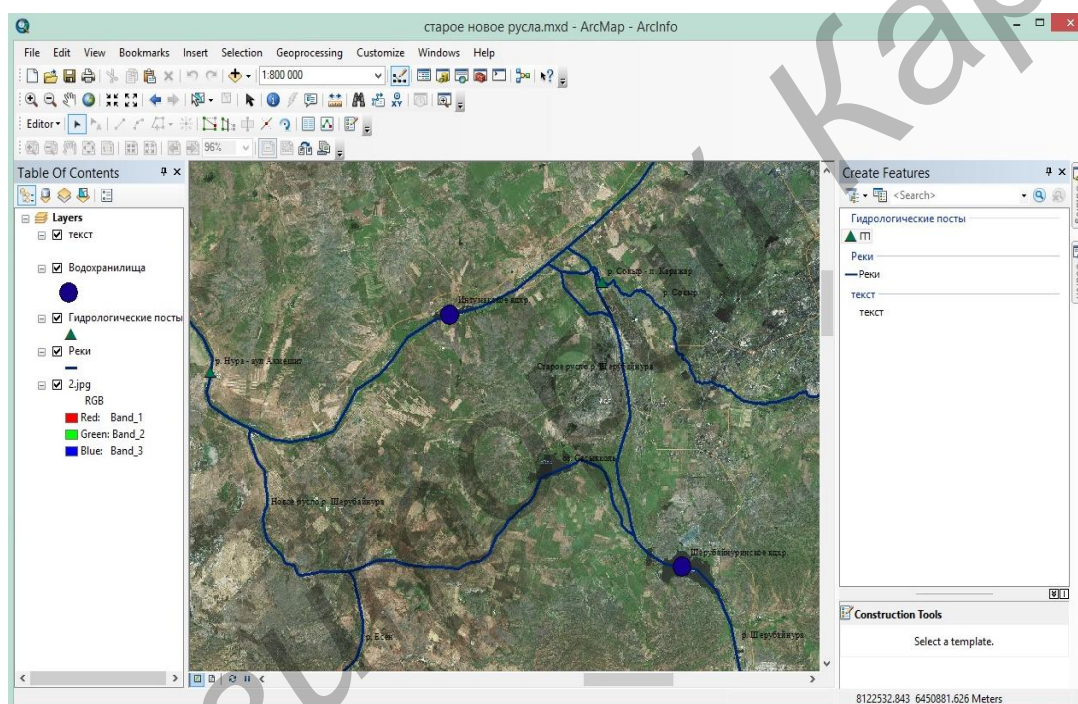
старое новое русла.mxd - ArcMap - ArcInfo

File Edit View Bookmarks Insert Selection Geoprocessing Customize Windows Help

1:800 000

Editor▾

96%

Table Of Contents

Layers
текст
Водохранилища
Гидрологические посты
Реки
2.jpg
RGB
Red: Band_1
Green: Band_2
Blue: Band_3

р. Сокыр - п. Каракар
р. Сокыр
Интумакское вдхр.
р. Нура - аул Акмешит
Старое русло р. Шерубайнура
оз. Собаколь
Новое русло р. Шерубайнура
Шерубайнуринское вдхр.
р. Есен
р. Шерубайнура

Create Features
<Search>
Гидрологические посты
ГП
Реки
Реки
текст
текст

Construction Tools
Select a template.

8122532.843 6450881.626 Meters